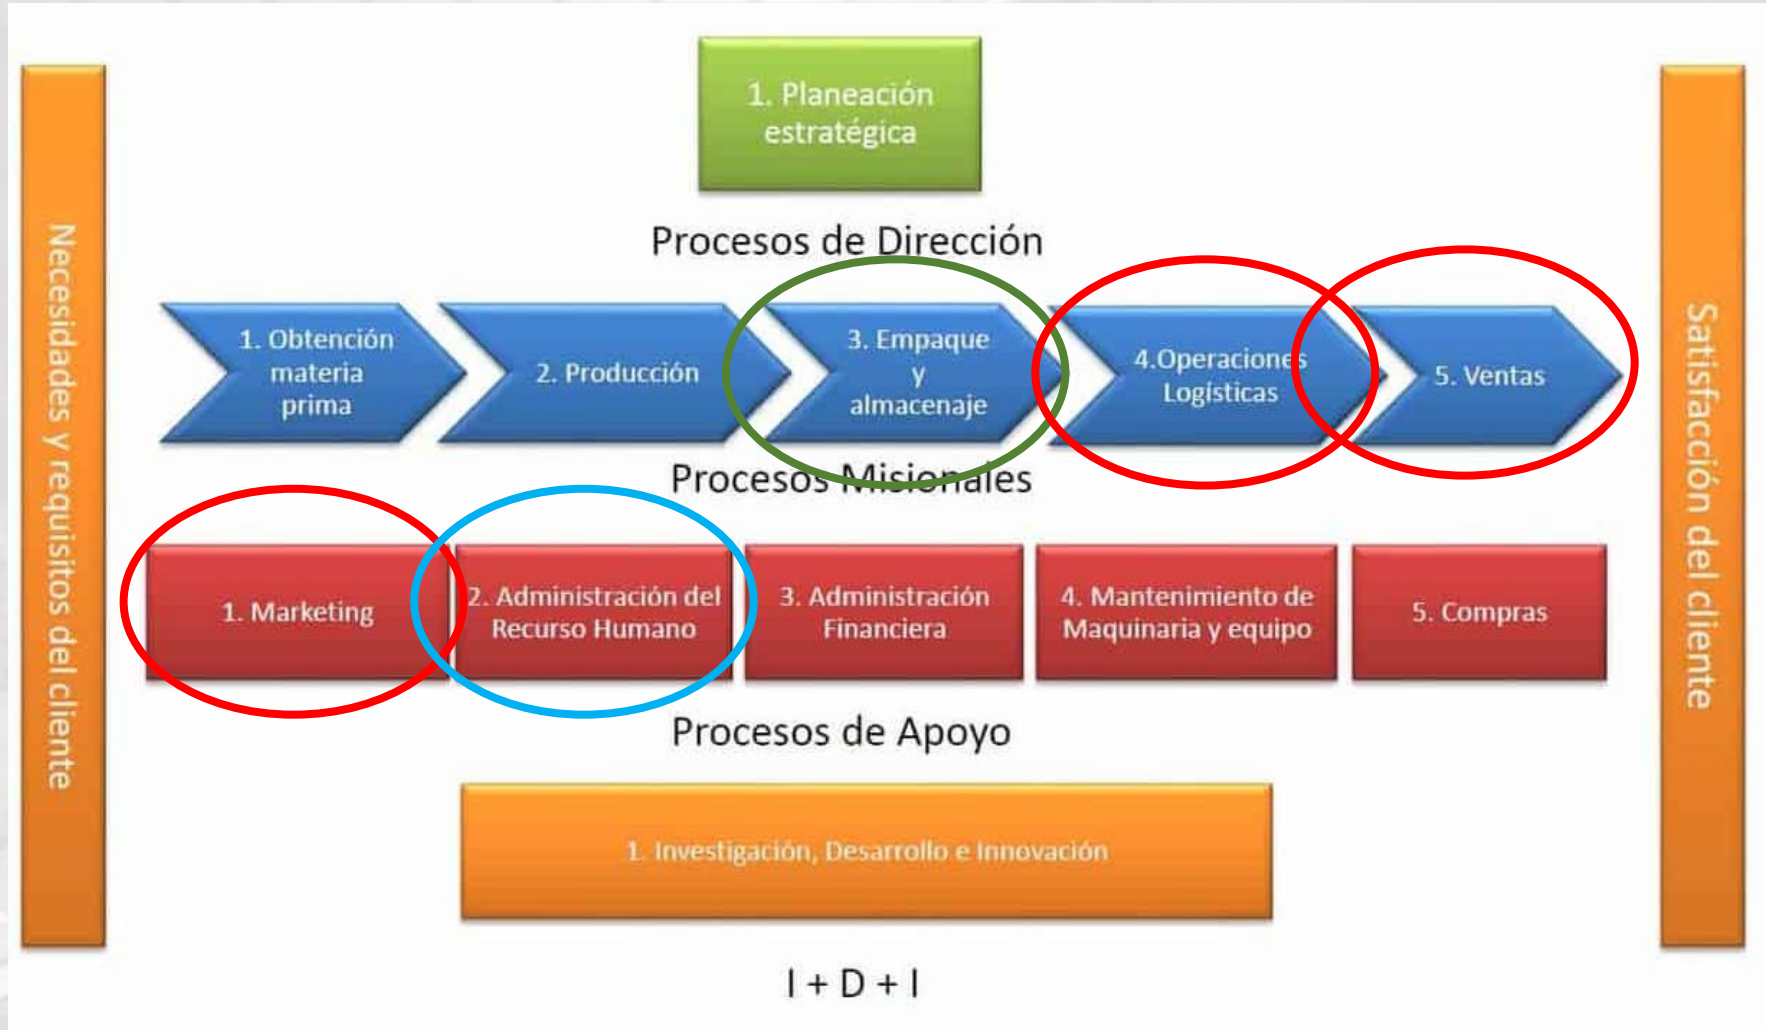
Necesidades y requisitos del cliente

1. Planeación estratégica

Procesos de Dirección

1. Obtención materia prima

2. Producción

3. Empaque y almacenaje

4.Operaciones Logísticas

5. Ventas

Procesos Misionales

1. Marketing

2. Administración del Recurso Humano

3. Administración Financiera

4. Mantenimiento de Maquinaria y equipo

5. Compras

Procesos de Apoyo

1. Investigación, Desarrollo e Innovación

I + D + I

Satisfacción del cliente